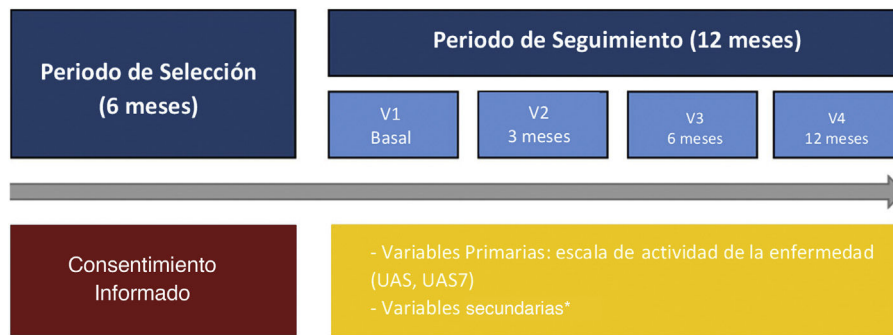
Periodo de Selección
(6 meses)

Periodo de Seguimiento (12 meses)

V1
Basal

V2
3 meses

V3
6 meses

V4
12 meses

Consentimiento
Informado

- Variables Primarias: escala de actividad de la enfermedad (UAS, UAS7)
- Variables secundarias*